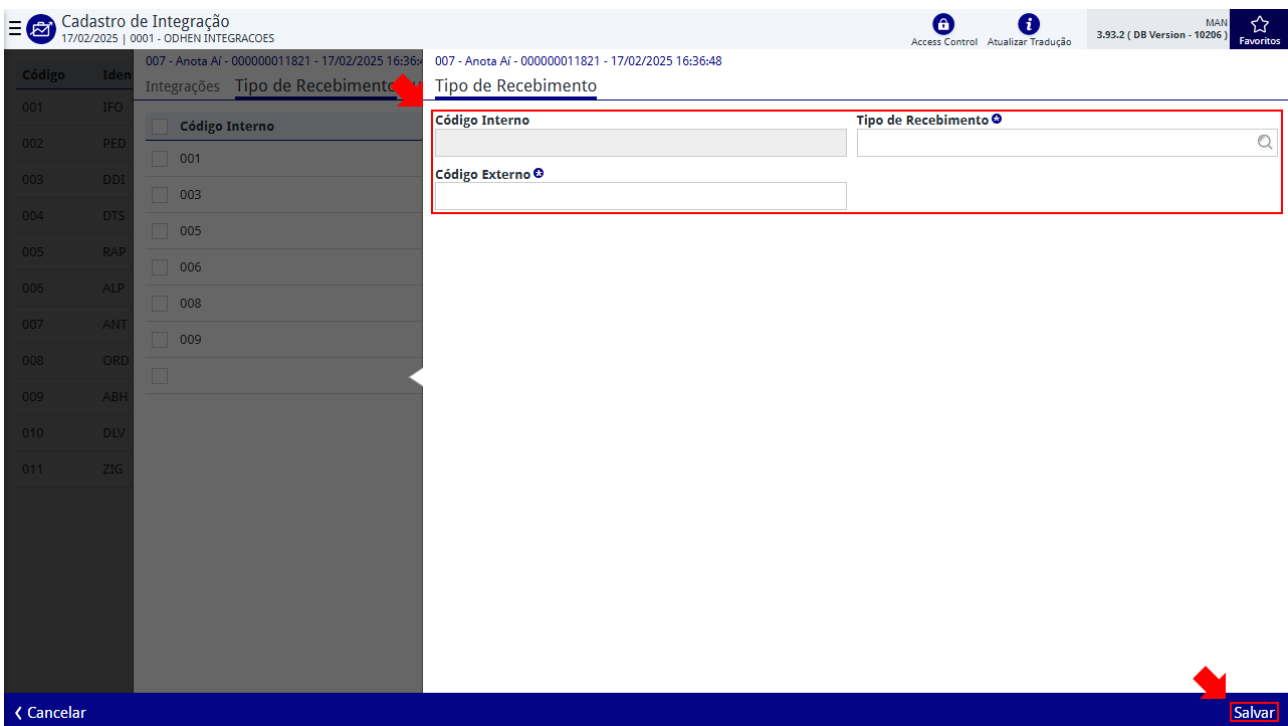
Cadastro de Integração
17/02/2025 | 0001 - ODHEN INTEGRACOES

Access Control
Atualizar Tradução
MAN
3.93.2 ( DB Version - 10206 )
Favoritos

| Código | Iden |
|---|---|
| 001 | IFO |
| 002 | PED |
| 003 | DDI |
| 004 | DTS |
| 005 | RAP |
| 006 | ALP |
| 007 | ANT |
| 008 | ORD |
| 009 | ABH |
| 010 | DLV |
| 011 | ZIG |

007 - Anota Aí - 000000011821 - 17/02/2025 16:36:
Integrações Tipo de Recebimento

| Código Interno |
|---|
| 001 |
| 003 |
| 005 |
| 006 |
| 008 |
| 009 |

007 - Anota Aí - 000000011821 - 17/02/2025 16:36:48
Tipo de Recebimento

Código Interno
Tipo de Recebimento
Código Externo

Cancelar
Salvar